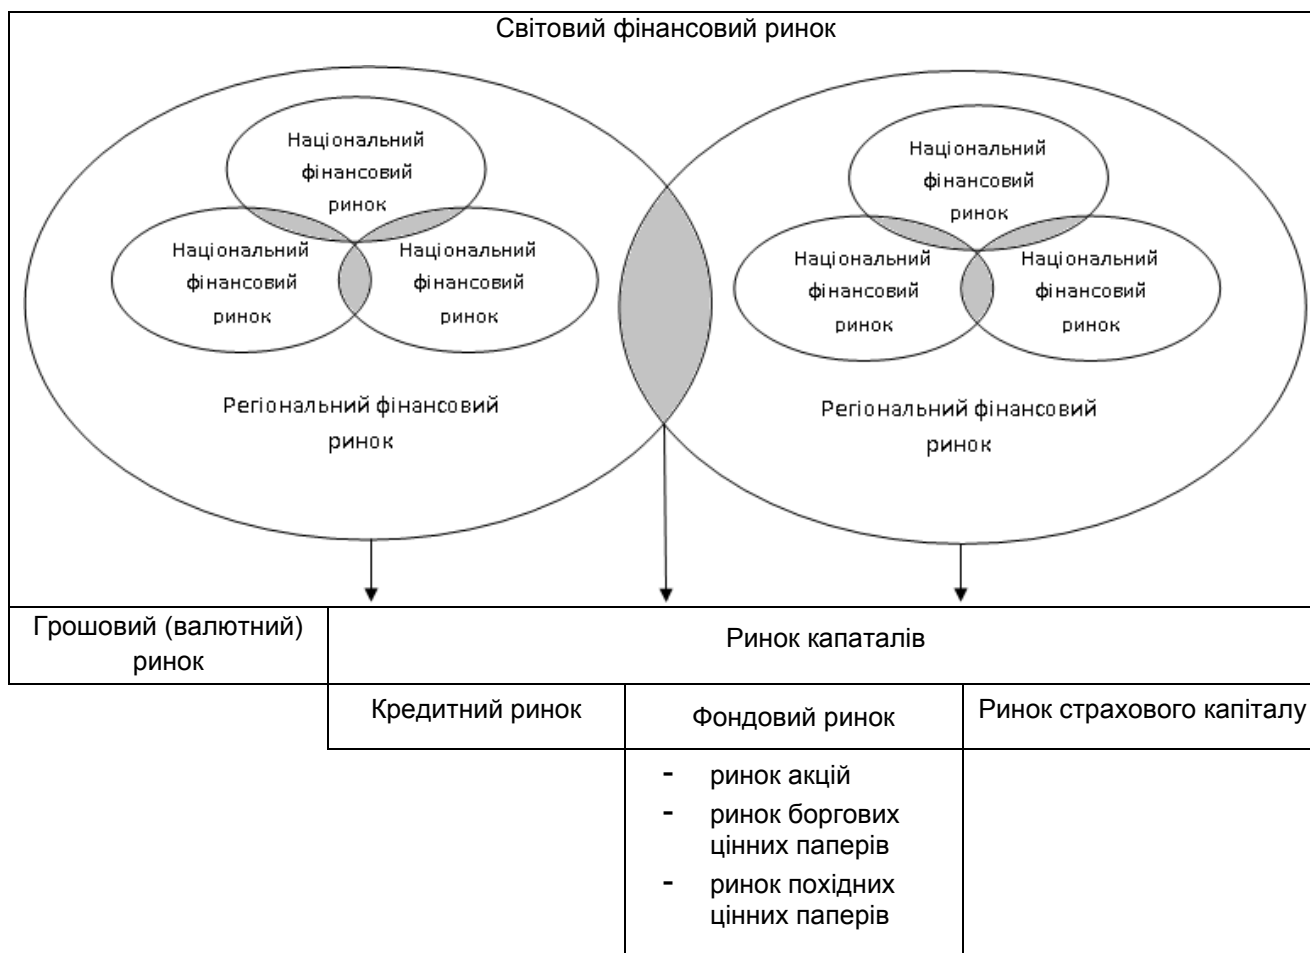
Світовий фінансовий ринок

Національний фінансовий ринок

Національний фінансовий ринок

Національний фінансовий ринок

Регіональний фінансовий ринок

Національний фінансовий ринок

Національний фінансовий ринок

Національний фінансовий ринок

Регіональний фінансовий ринок

Грошовий (валютний) ринок

Ринок капаталів

Кредитний ринок

Фондовий ринок

Ринок страхового капіталу

- ринок акцій
- ринок боргових цінних паперів
- ринок похідних цінних паперів